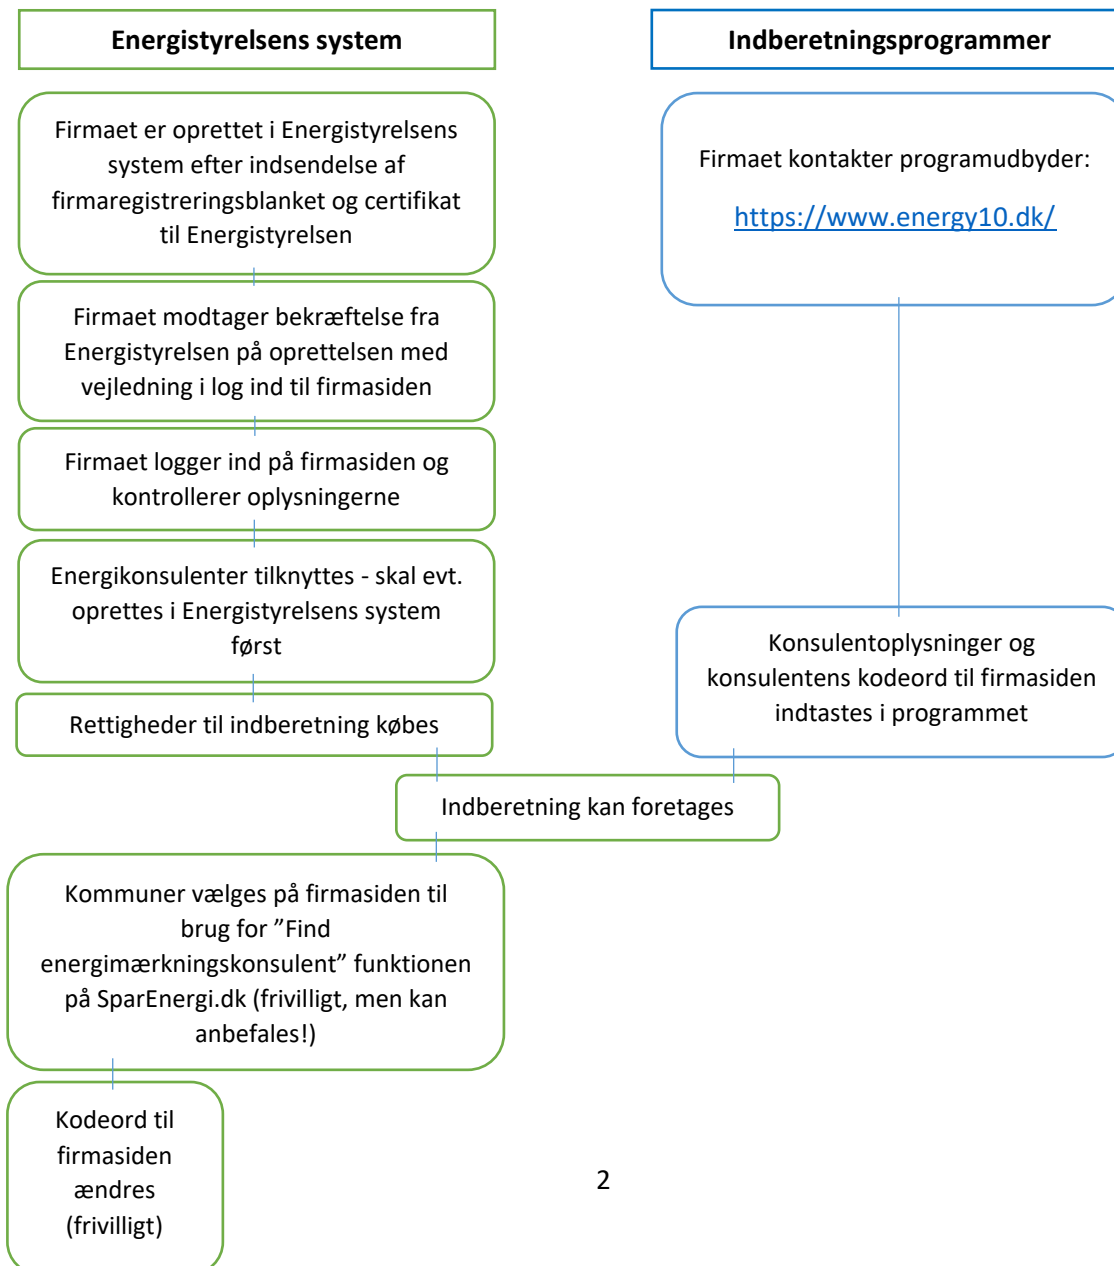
Energistyrelsens system

Indberetningsprogrammer

Firmaet er oprettet i Energistyrelsens system efter indsendelse af firmaregistreringsblanket og certifikat til Energistyrelsen

Firmaet modtager bekræftelse fra Energistyrelsen på oprettelsen med vejledning i log ind til firmasiden

Firmaet logger ind på firmasiden og kontrollerer oplysningerne

Energikonsulenter tilknyttes - skal evt. oprettes i Energistyrelsens system først

Rettigheder til indberetning købes

Firmaet kontakter programudbyder:

https://www.energy10.dk/

Konsulentoplysninger og konsulentens kodeord til firmasiden indtastes i programmet

Indberetning kan foretages

Kommuner vælges på firmasiden til brug for ”Find energimærkningskonsulent” funktionen på SparEnergi.dk (frivilligt, men kan anbefales!)

Kodeord til firmasiden ændres (frivilligt)

2